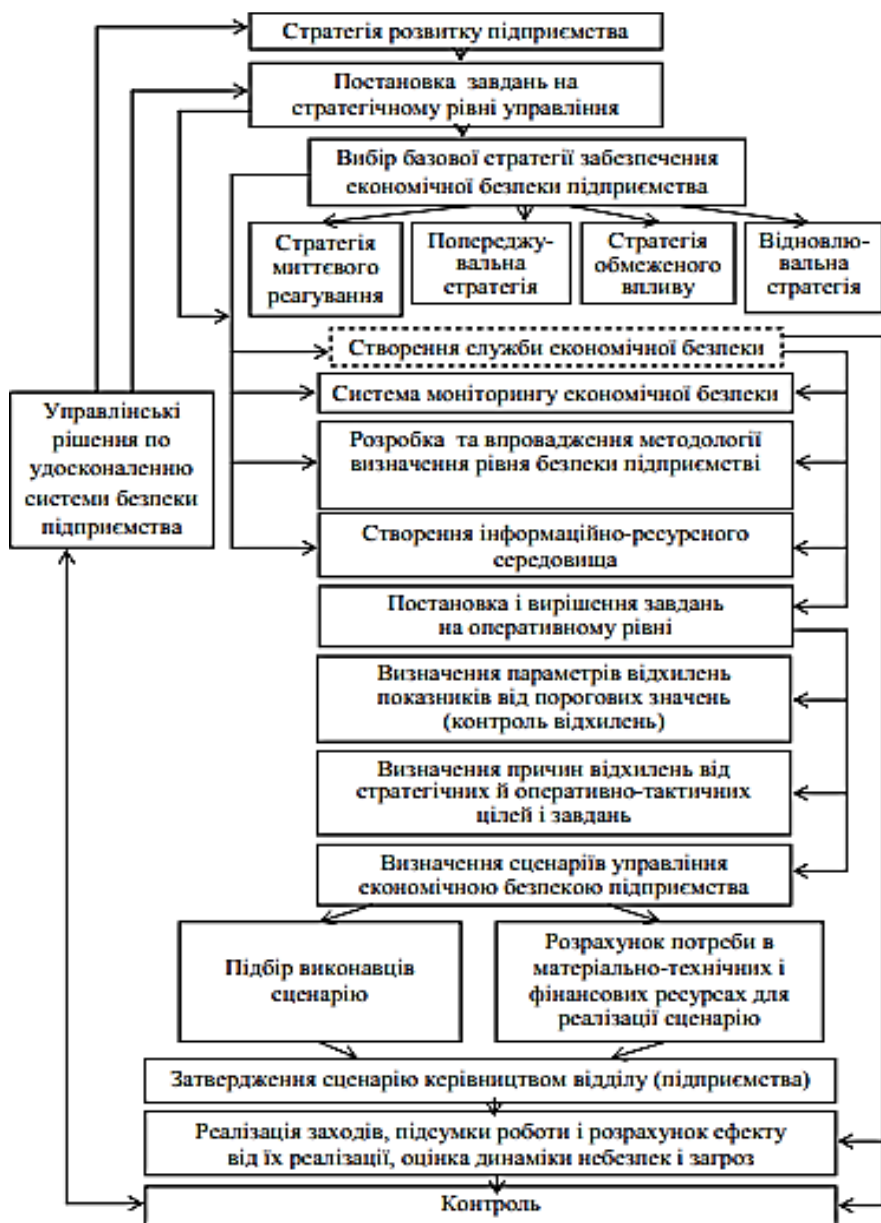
Стратегія розвитку підприємства

Постановка завдань на стратегічному рівні управління

Вибір базової стратегії забезпечення економічної безпеки підприємства

Стратегія миттєвого реагування

Попереджувальна стратегія

Стратегія обмеженого впливу

Відновлювальна стратегія

Управлінські рішення по удосконаленню системи безпеки підприємства

Створення служби економічної безпеки

Система моніторингу економічної безпеки

Розробка та впровадження методології визначення рівня безпеки підприємстві

Створення інформаційно-ресурсного середовища

Постановка і вирішення завдань на оперативному рівні

Визначення параметрів відхилень показників від порогових значень (контроль відхилень)

Визначення причин відхилень від стратегічних й оперативно-тактичних цілей і завдань

Визначення сценаріїв управління економічною безпекою підприємства

Підбір виконавців сценарію

Розрахунок потреби в матеріально-технічних і фінансових ресурсах для реалізації сценарію

Затвердження сценарію керівництвом відділу (підприємства)

Реалізація заходів, підсумки роботи і розрахунок ефекту від їх реалізації, оцінка динаміки небезпек і загроз

Контроль